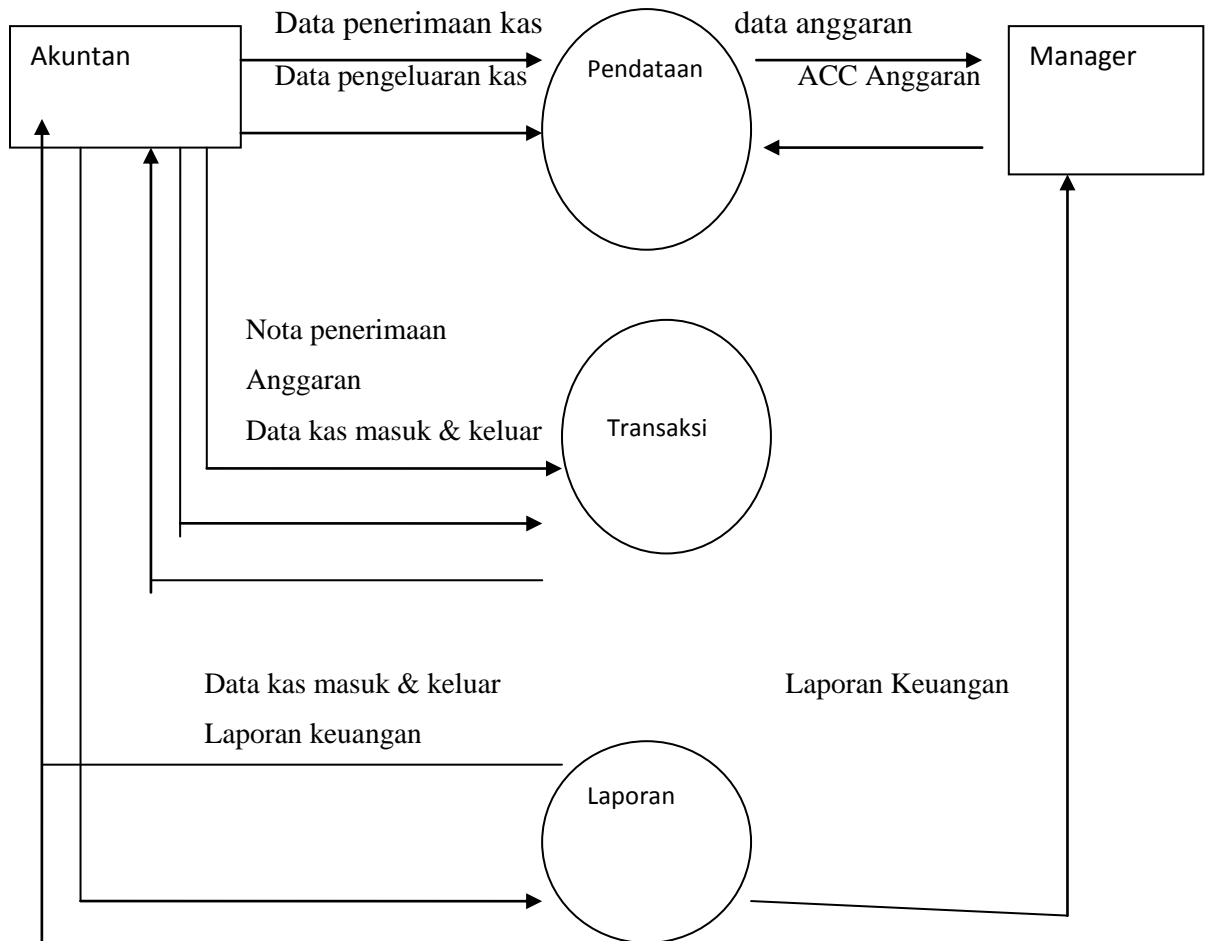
Akuntan

Data penerimaan kas

Data pengeluaran kas

Pendataan

data anggaran

ACC Anggaran

Manager

Nota penerimaan

Anggaran

Data kas masuk & keluar

Transaksi

Data kas masuk & keluar

Laporan keuangan

Laporan Keuangan

Laporan